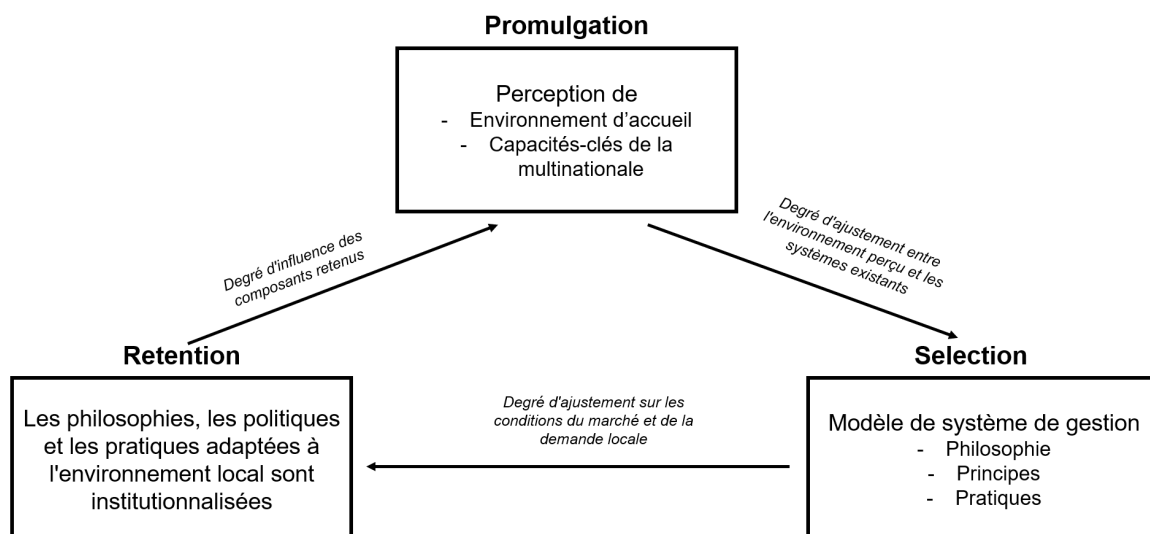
Promulgation

Perception de
- Environnement d'accueil
- Capacités-clés de la multinationale

Degré d'influence des composants retenus

Degré d'ajustement entre l'environnement perçu et les systèmes existants

Retention

Les philosophies, les politiques et les pratiques adaptées à l'environnement local sont institutionnalisées

Degré d'ajustement sur les conditions du marché et de la demande locale

Selection

Modèle de système de gestion
- Philosophie
- Principes
- Pratiques